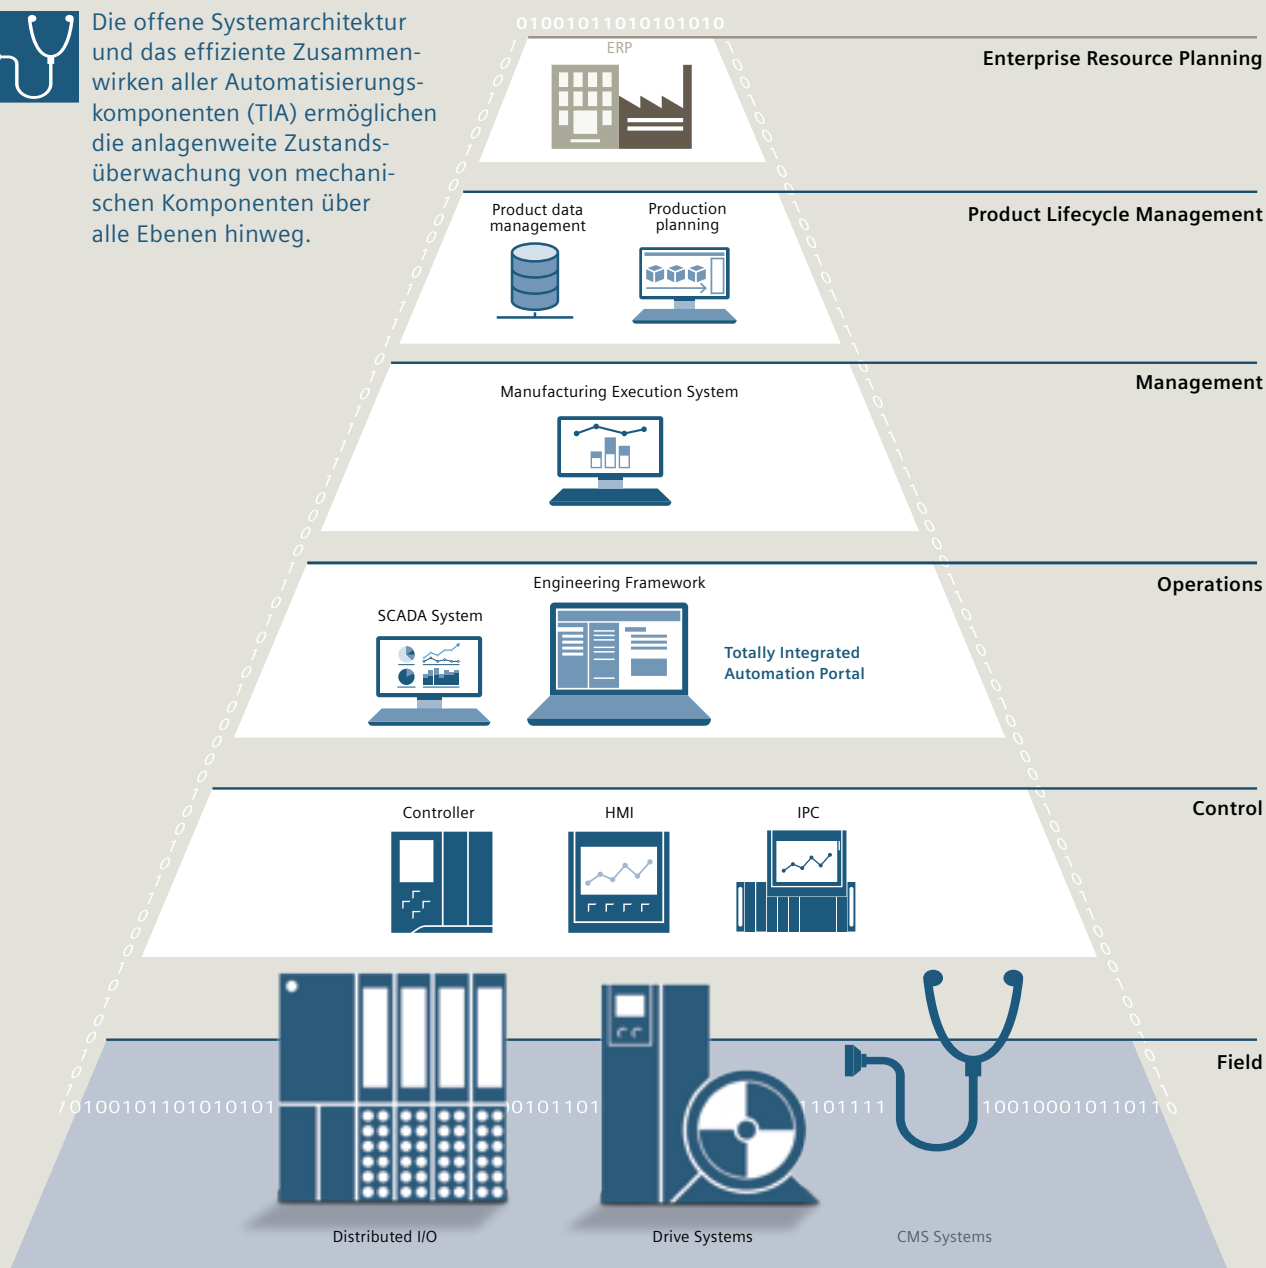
Die offene Systemarchitektur und das effiziente Zusammenwirken aller Automatisierungskomponenten (TIA) ermöglichen die anlagenweite Zustandsüberwachung von mechanischen Komponenten über alle Ebenen hinweg.

0100101101010101 0

ERP

Enterprise Resource Planning

Product data management

Production planning

Product Lifecycle Management

Manufacturing Execution System

Management

Engineering Framework

SCADA System

Totally Integrated Automation Portal

Operations

Controller

HMI

IPC

Control

Field

0100101101010101

0101101

1101111

10010001011011

Distributed I/O

Drive Systems

CMS Systems